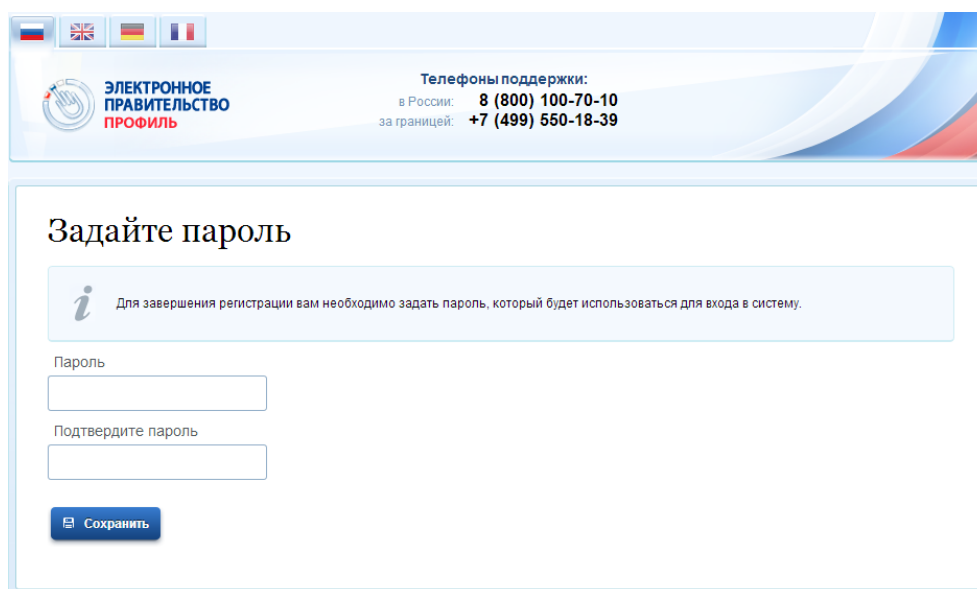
ЭЛЕКТРОННОЕ ПРАВИТЕЛЬСТВО
ПРОФИЛЬ

Телефоны поддержки:
в России: 8 (800) 100-70-10
за границей: +7 (499) 550-18-39

Задайте пароль

i

Для завершения регистрации вам необходимо задать пароль, который будет использоваться для входа в систему.

Пароль

Подтвердите пароль

Сохранить